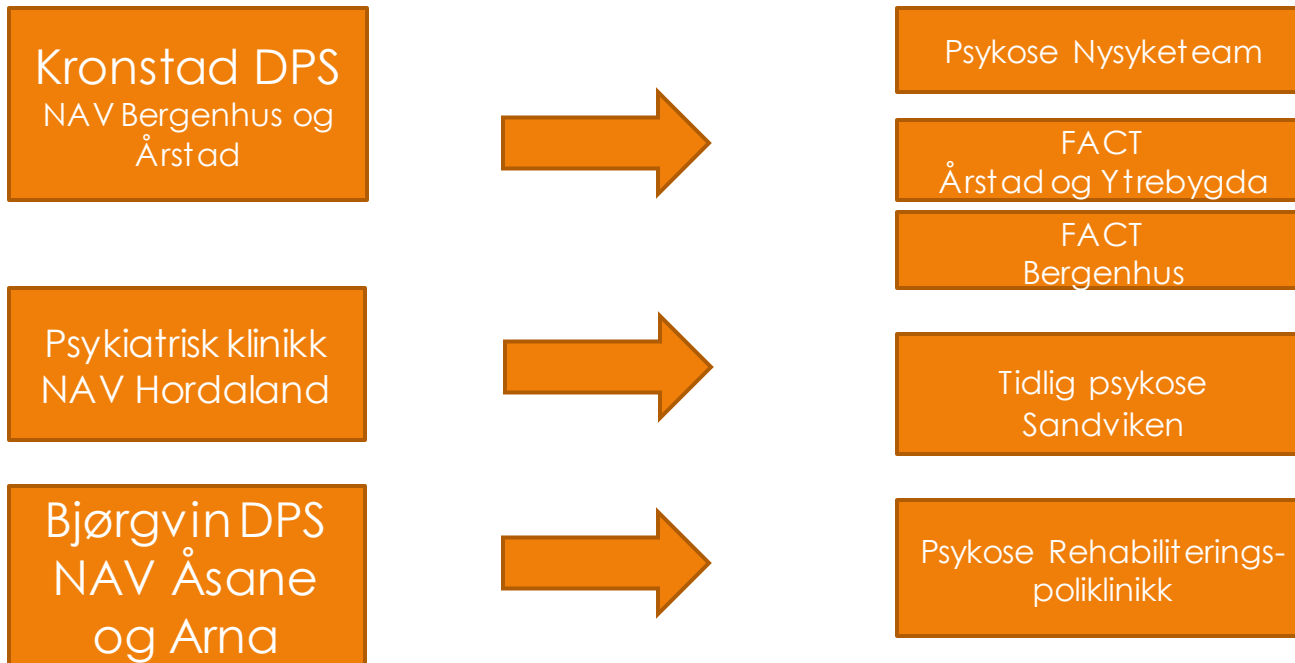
Kronstad DPS
NAV Bergenhus og Årstad

Psykose Nysyketeam

FACT
Årstad og Ytrebygda

FACT
Bergenhus

Psykiatrisk klinikk
NAV Hordaland

Tidlig psykose
Sandviken

Bjørgvin DPS
NAV Åsane og Arna

Psykose Rehabiliterings-poliklinikk